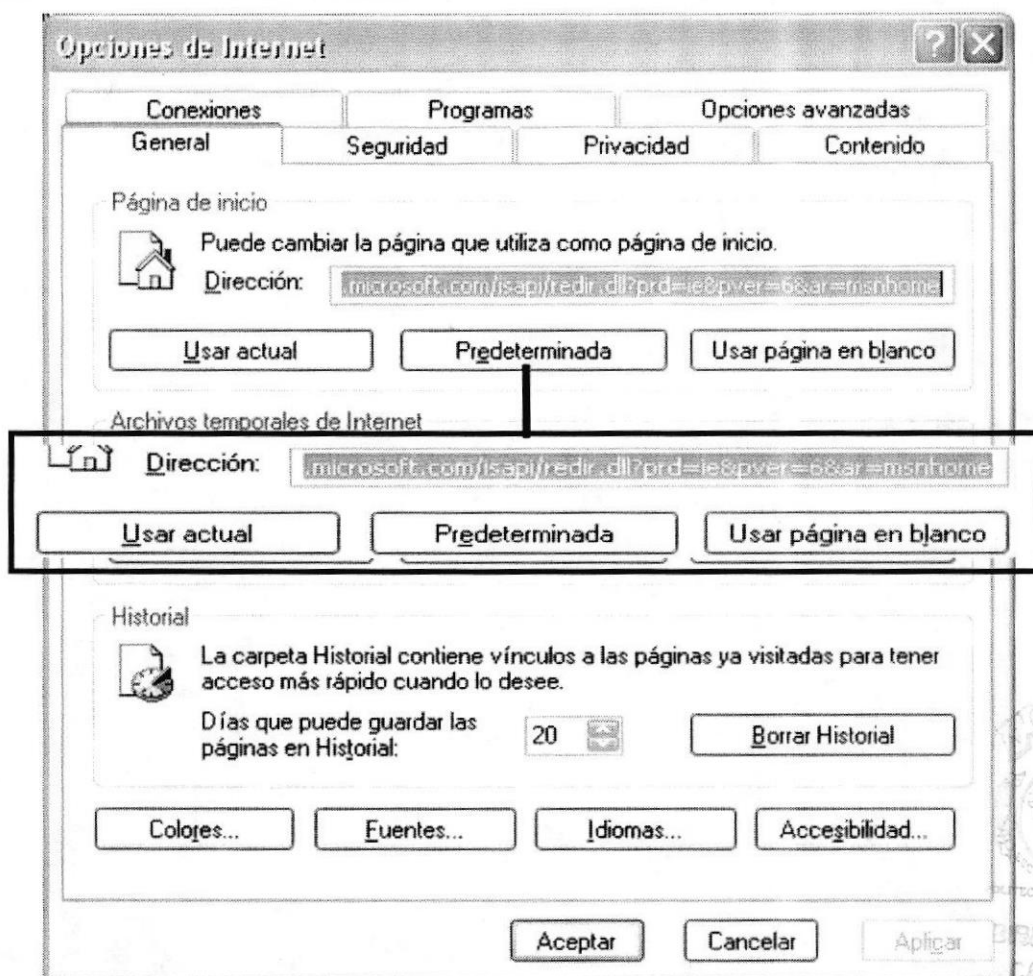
Opciones de Internet

Conexiones
Programas
Opciones avanzadas
General
Seguridad
Privacidad
Contenido

Página de inicio

Puede cambiar la página que utiliza como página de inicio.

Dirección: .microsoft.com/isapi/redir.dll?prd=ie&pver=6&ar=msnhome

Usar actual
Predeterminada
Usar página en blanco

Archivos temporales de Internet

Dirección: .microsoft.com/isapi/redir.dll?prd=ie&pver=6&ar=msnhome

Usar actual
Predeterminada
Usar página en blanco

Historial

La carpeta Historial contiene vínculos a las páginas ya visitadas para tener acceso más rápido cuando lo desee.

Días que puede guardar las páginas en Historial: 20

Borrar Historial

Colores...
Fuentes...
Idiomas...
Accesibilidad...

Aceptar
Cancelar
Aplicar